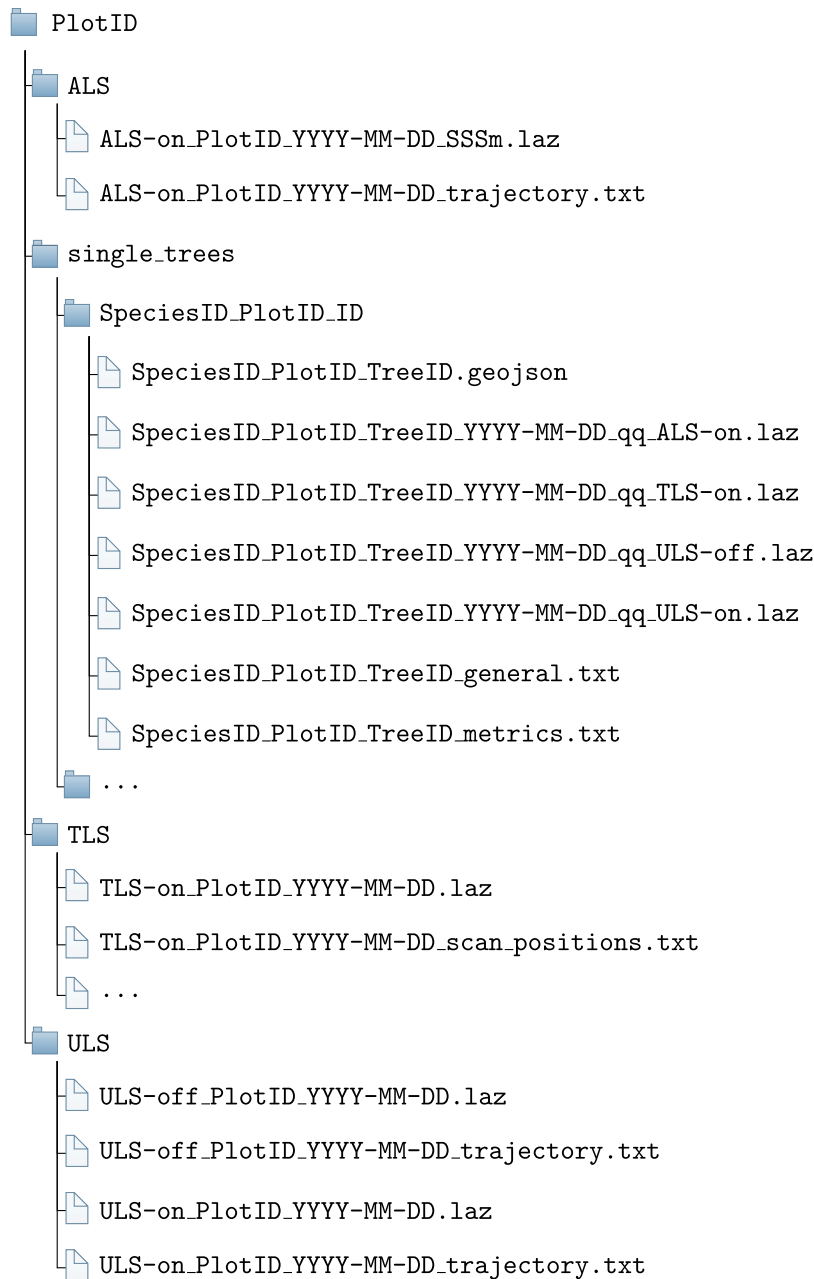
PlotID
ALS
ALS-on_PlotID_YYYY-MM-DD_SSSm.laz
ALS-on_PlotID_YYYY-MM-DD_trajectory.txt
single_trees
SpeciesID_PlotID_ID
SpeciesID_PlotID_TreeID.geojson
SpeciesID_PlotID_TreeID_YYYY-MM-DD_qq_ALS-on.laz
SpeciesID_PlotID_TreeID_YYYY-MM-DD_qq_TLS-on.laz
SpeciesID_PlotID_TreeID_YYYY-MM-DD_qq_ULS-off.laz
SpeciesID_PlotID_TreeID_YYYY-MM-DD_qq_ULS-on.laz
SpeciesID_PlotID_TreeID_general.txt
SpeciesID_PlotID_TreeID_metrics.txt
...
TLS
TLS-on_PlotID_YYYY-MM-DD.laz
TLS-on_PlotID_YYYY-MM-DD_scan_positions.txt
...
ULS
ULS-off_PlotID_YYYY-MM-DD.laz
ULS-off_PlotID_YYYY-MM-DD_trajectory.txt
ULS-on_PlotID_YYYY-MM-DD.laz
ULS-on_PlotID_YYYY-MM-DD_trajectory.txt